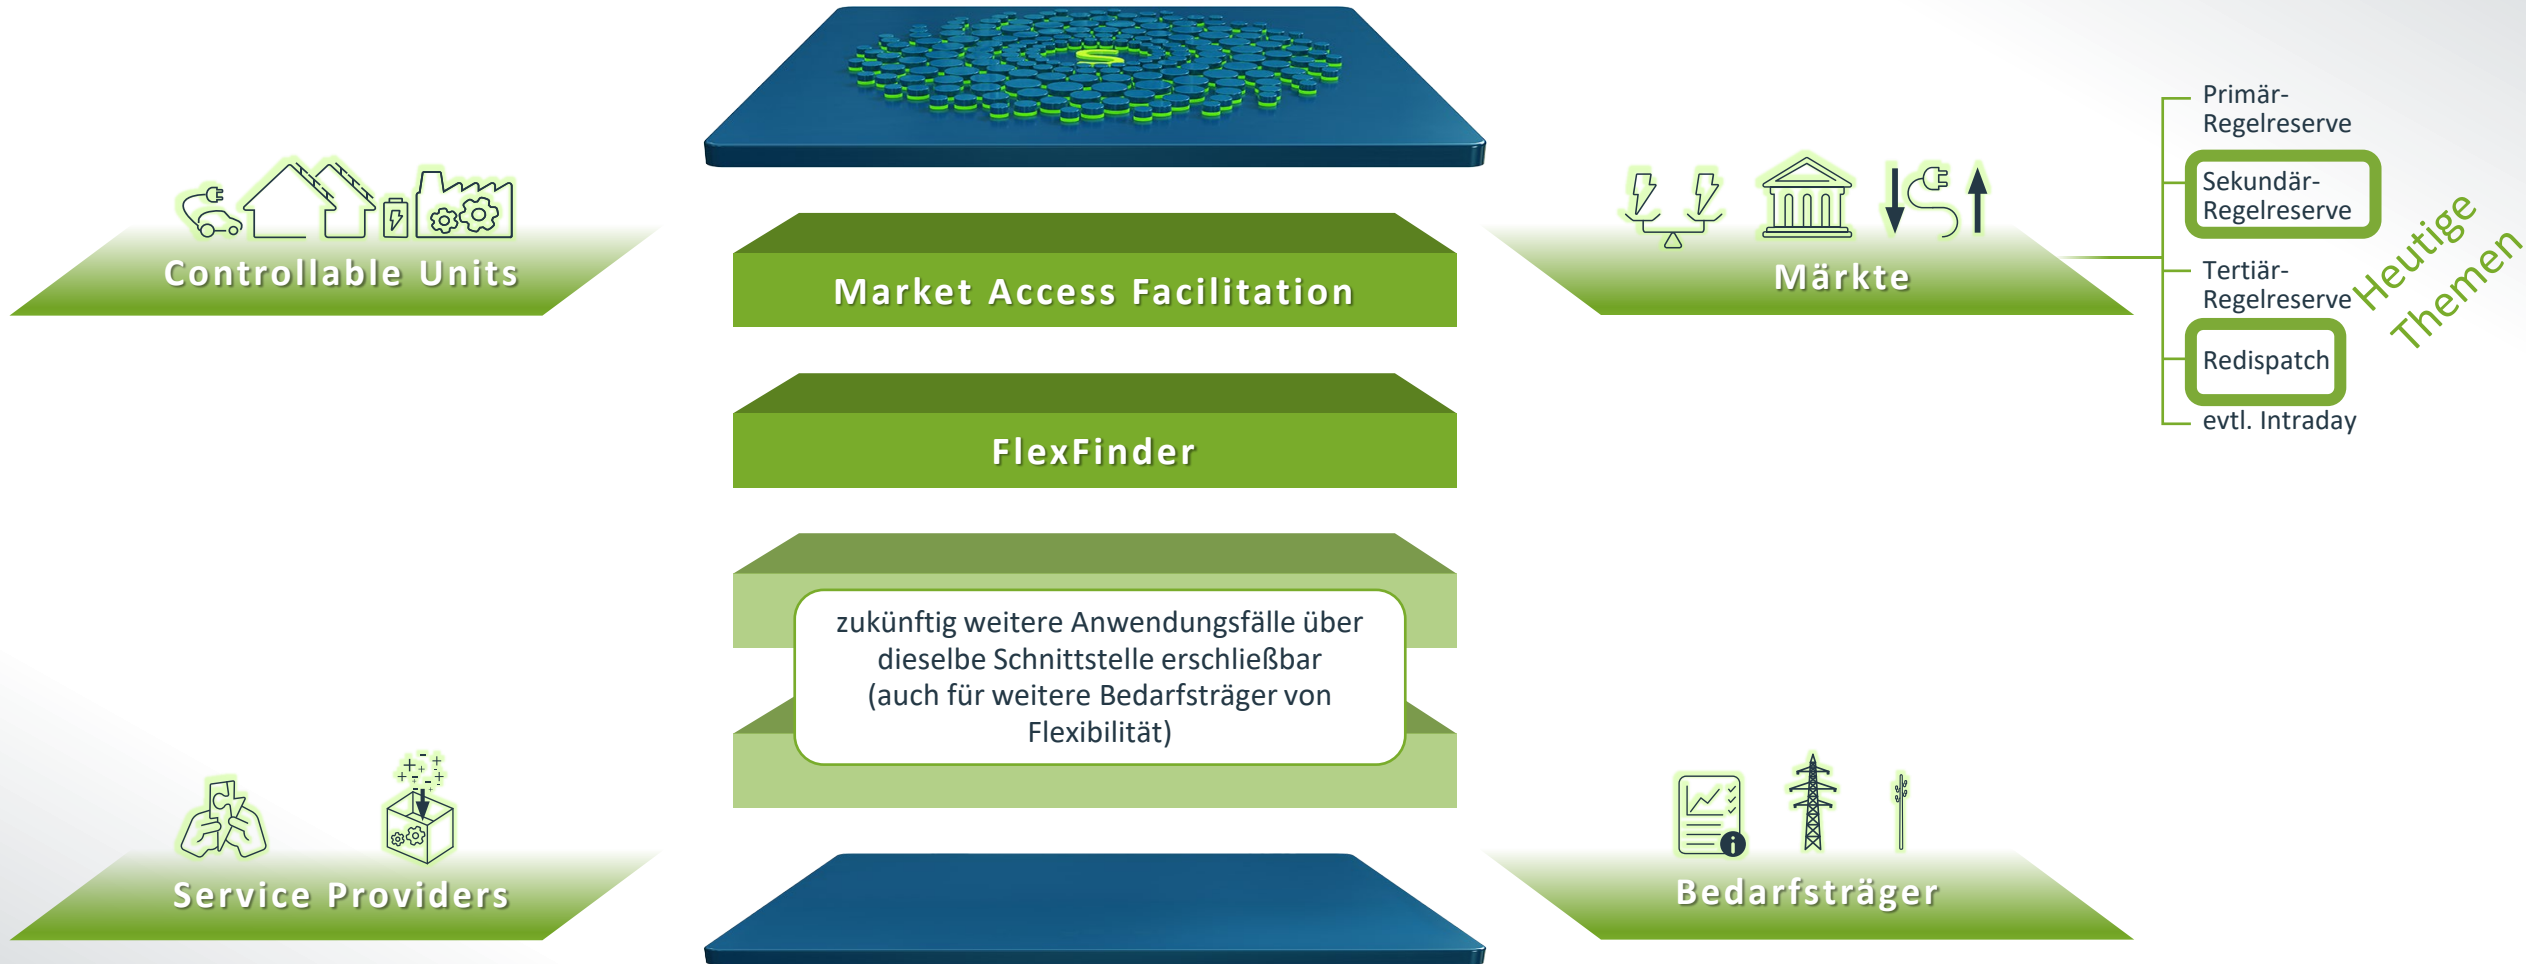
Controllable Units

Market Access Facilitation

FlexFinder

zukünftig weitere Anwendungsfälle über dieselbe Schnittstelle erschließbar (auch für weitere Bedarfsträger von Flexibilität)

Märkte

Primär-Regelreserve

Sekundär-Regelreserve

Tertiär-Regelreserve

Redispatch

evtl. Intraday

Heutige Themen

Service Providers

Bedarfsträger